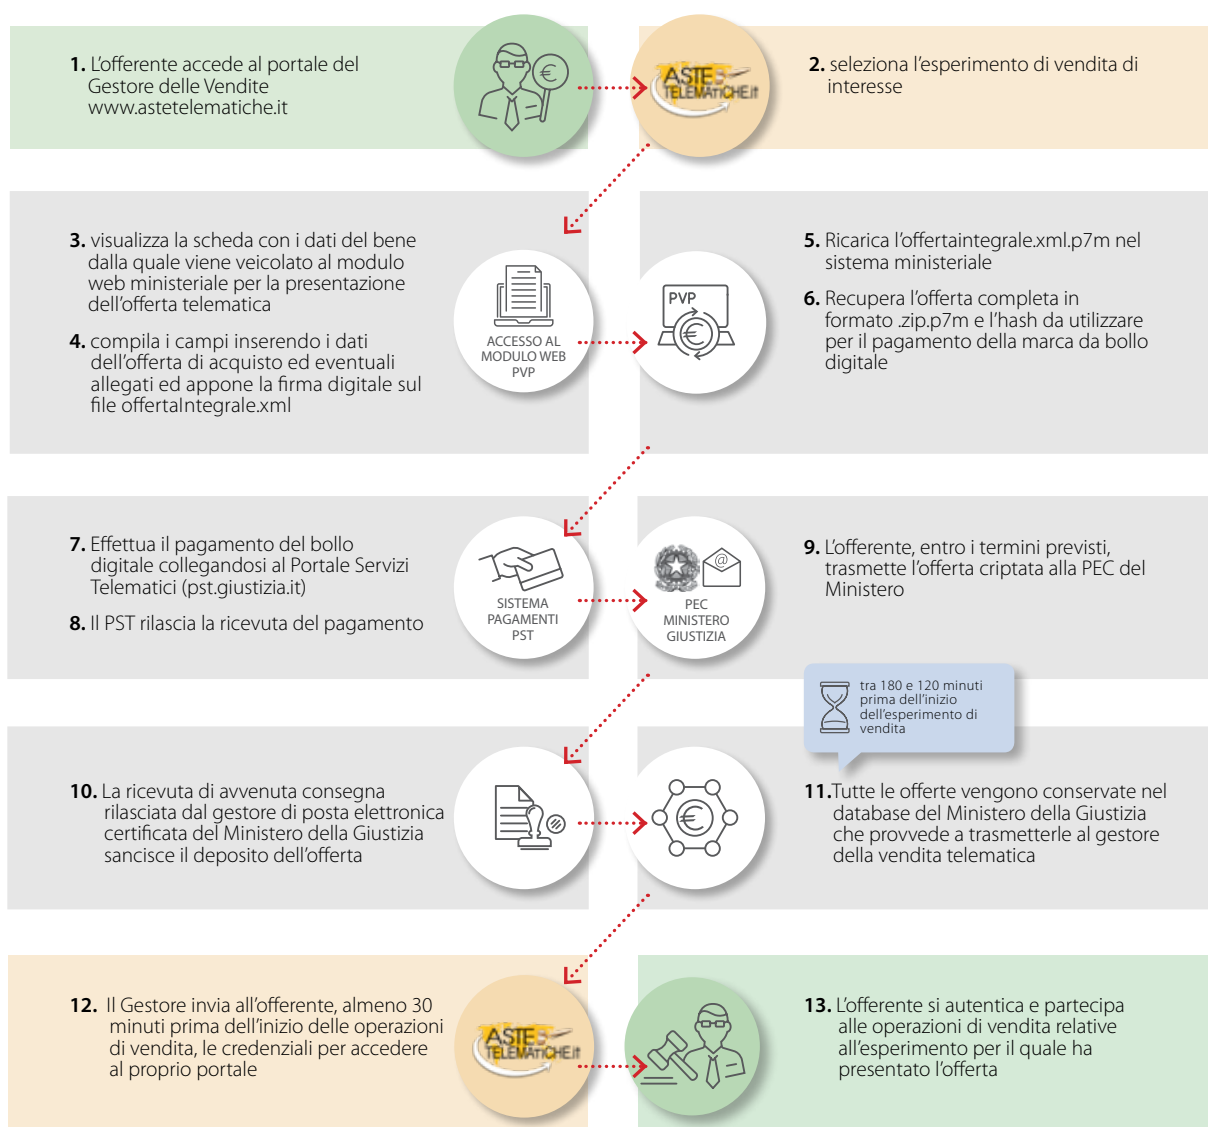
**1.** L'offerente accede al portale del Gestore delle Vendite www.astetelematiche.it

ASTE TELEMATICHE.it

**2.** seleziona l'esperimento di vendita di interesse

**3.** visualizza la scheda con i dati del bene dalla quale viene veicolato al modulo web ministeriale per la presentazione dell'offerta telematica

**4.** compila i campi inserendo i dati dell'offerta di acquisto ed eventuali allegati ed appone la firma digitale sul file offertaIntegrale.xml

ACCESSO AL MODULO WEB PVP

PVP

**5.** Ricarica l'offertaintegrale.xml.p7m nel sistema ministeriale

**6.** Recupera l'offerta completa in formato .zip.p7m e l'hash da utilizzare per il pagamento della marca da bollo digitale

**7.** Effettua il pagamento del bollo digitale collegandosi al Portale Servizi Telematici (pst.giustizia.it)

**8.** Il PST rilascia la ricevuta del pagamento

SISTEMA PAGAMENTI PST

PEC MINISTERO GIUSTIZIA

**9.** L'offerente, entro i termini previsti, trasmette l'offerta criptata alla PEC del Ministero

tra 180 e 120 minuti prima dell'inizio dell'esperimento di vendita

**10.** La ricevuta di avvenuta consegna rilasciata dal gestore di posta elettronica certificata del Ministero della Giustizia sancisce il deposito dell'offerta

**11.**Tutte le offerte vengono conservate nel database del Ministero della Giustizia che provvede a trasmetterle al gestore della vendita telematica

**12.** Il Gestore invia all'offerente, almeno 30 minuti prima dell'inizio delle operazioni di vendita, le credenziali per accedere al proprio portale

ASTE TELEMATICHE.it

**13.** L'offerente si autentica e partecipa alle operazioni di vendita relative all'esperimento per il quale ha presentato l'offerta